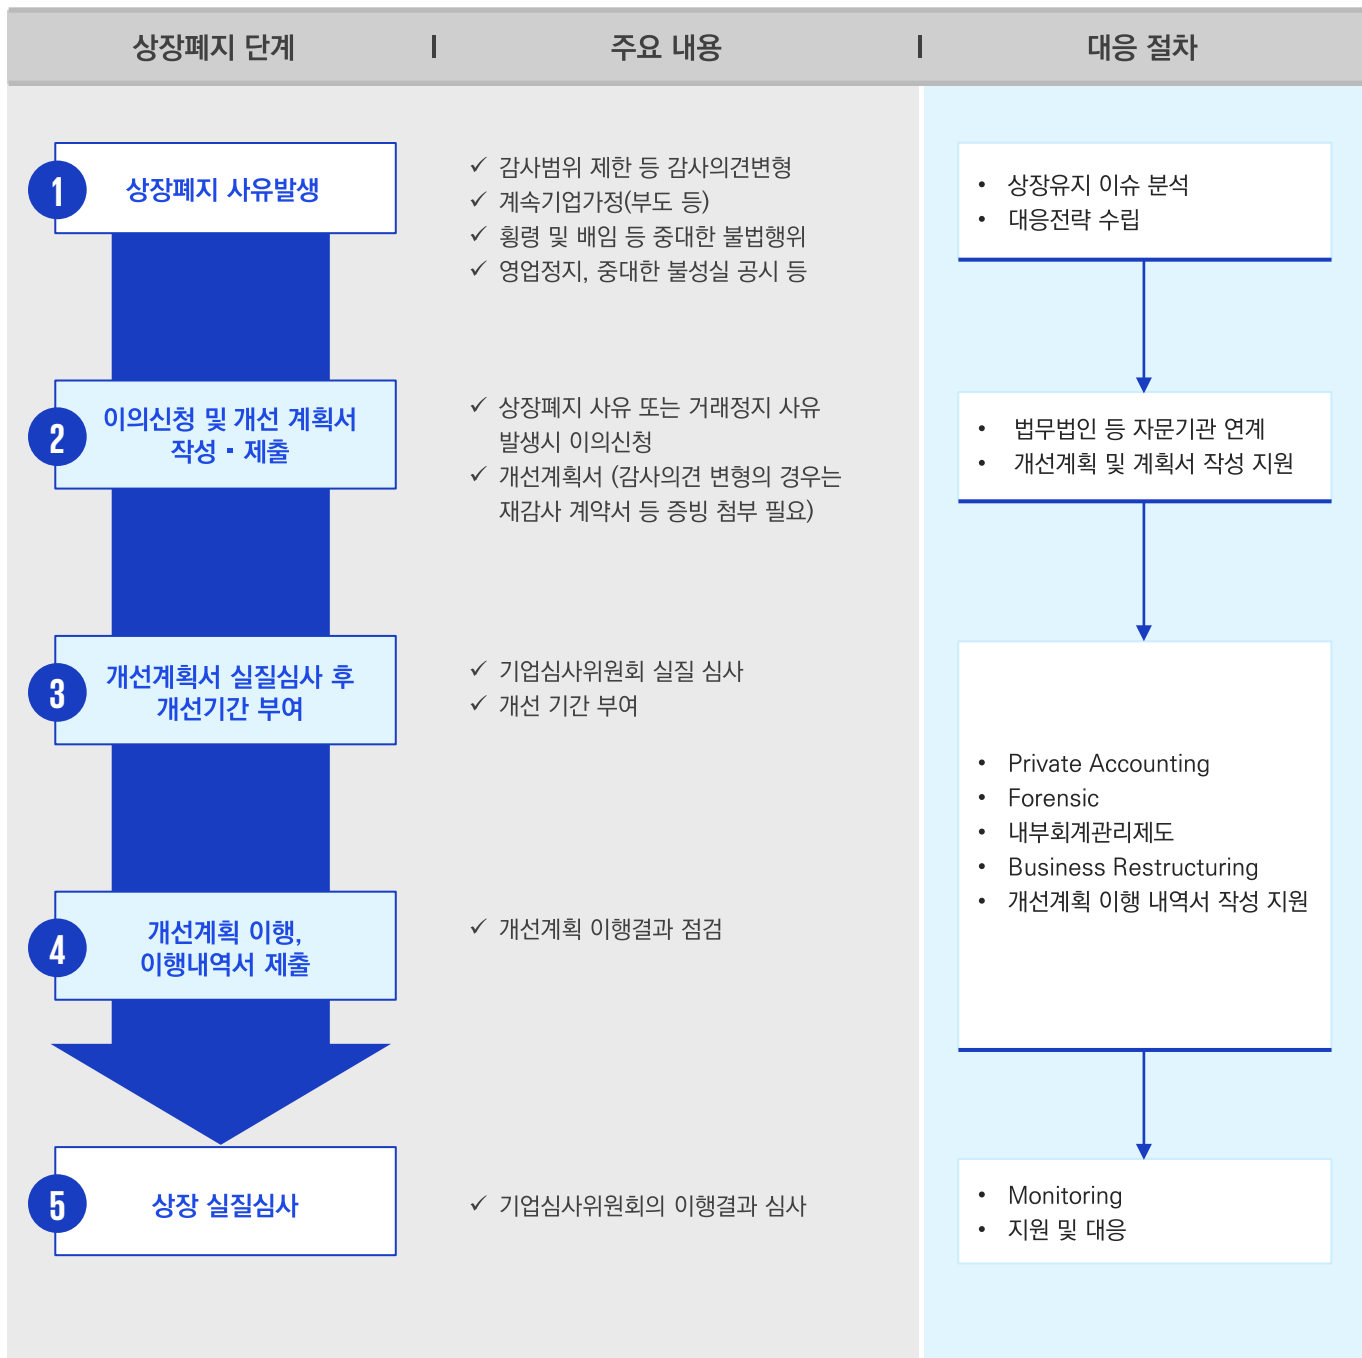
상장폐지 단계 | 주요 내용 | 대응 절차

1 상장폐지 사유발생

✓ 감사범위 제한 등 감사의견변형
✓ 계속기업가정(부도 등)
✓ 횡령 및 배임 등 중대한 불법행위
✓ 영업정지, 중대한 불성실 공시 등

• 상장유지 이슈 분석
• 대응전략 수립

2 이의신청 및 개선 계획서 작성 • 제출

✓ 상장폐지 사유 또는 거래정지 사유 발생시 이의신청
✓ 개선계획서 (감사의견 변형의 경우는 재감사 계약서 등 증빙 첨부 필요)

• 법무법인 등 자문기관 연계
• 개선계획 및 계획서 작성 지원

3 개선계획서 실질심사 후 개선기간 부여

✓ 기업심사위원회 실질 심사
✓ 개선 기간 부여

• Private Accounting
• Forensic
• 내부회계관리제도
• Business Restructuring
• 개선계획 이행 내역서 작성 지원

4 개선계획 이행, 이행내역서 제출

✓ 개선계획 이행결과 점검

5 상장 실질심사

✓ 기업심사위원회의 이행결과 심사

• Monitoring
• 지원 및 대응